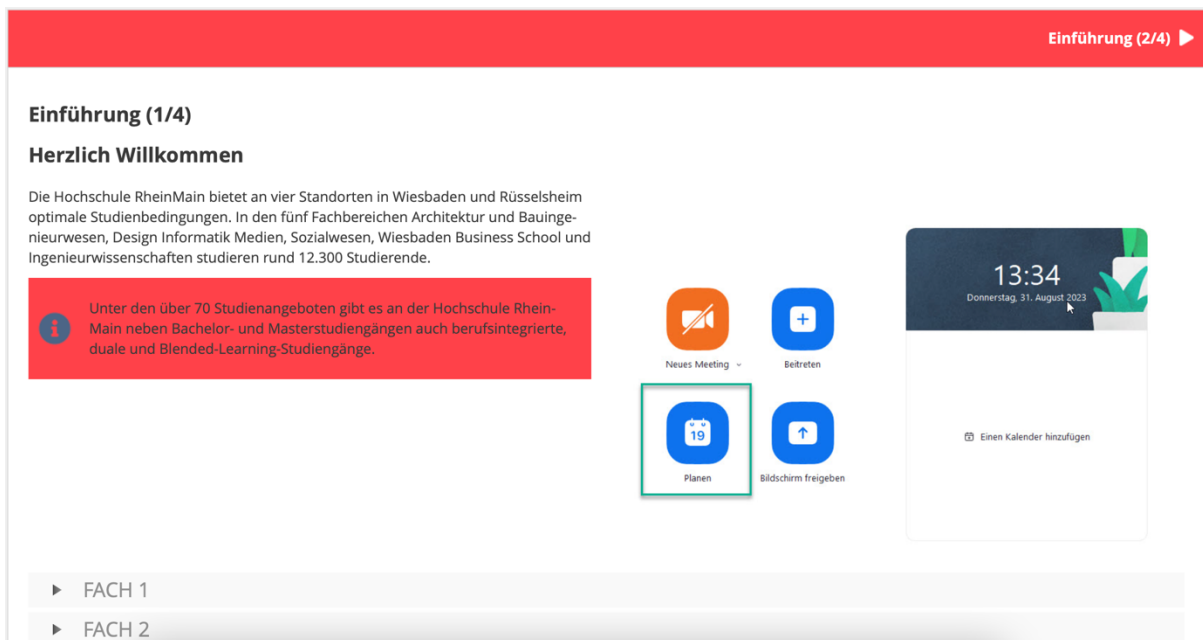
Einführung (2/4)

Einführung (1/4)

Herzlich Willkommen

Die Hochschule RheinMain bietet an vier Standorten in Wiesbaden und Rüsselsheim optimale Studienbedingungen. In den fünf Fachbereichen Architektur und Bauingenieurwesen, Design Informatik Medien, Sozialwesen, Wiesbaden Business School und Ingenieurwissenschaften studieren rund 12.300 Studierende.

Unter den über 70 Studienangeboten gibt es an der Hochschule RheinMain neben Bachelor- und Masterstudiengängen auch berufsintegrierte, duale und Blended-Learning-Studiengänge.

Neues Meeting

Beitreten

19

Planen

Bildschirm freigeben

13:34

Donnerstag, 31. August 2023

Einen Kalender hinzufügen

FACH 1

FACH 2